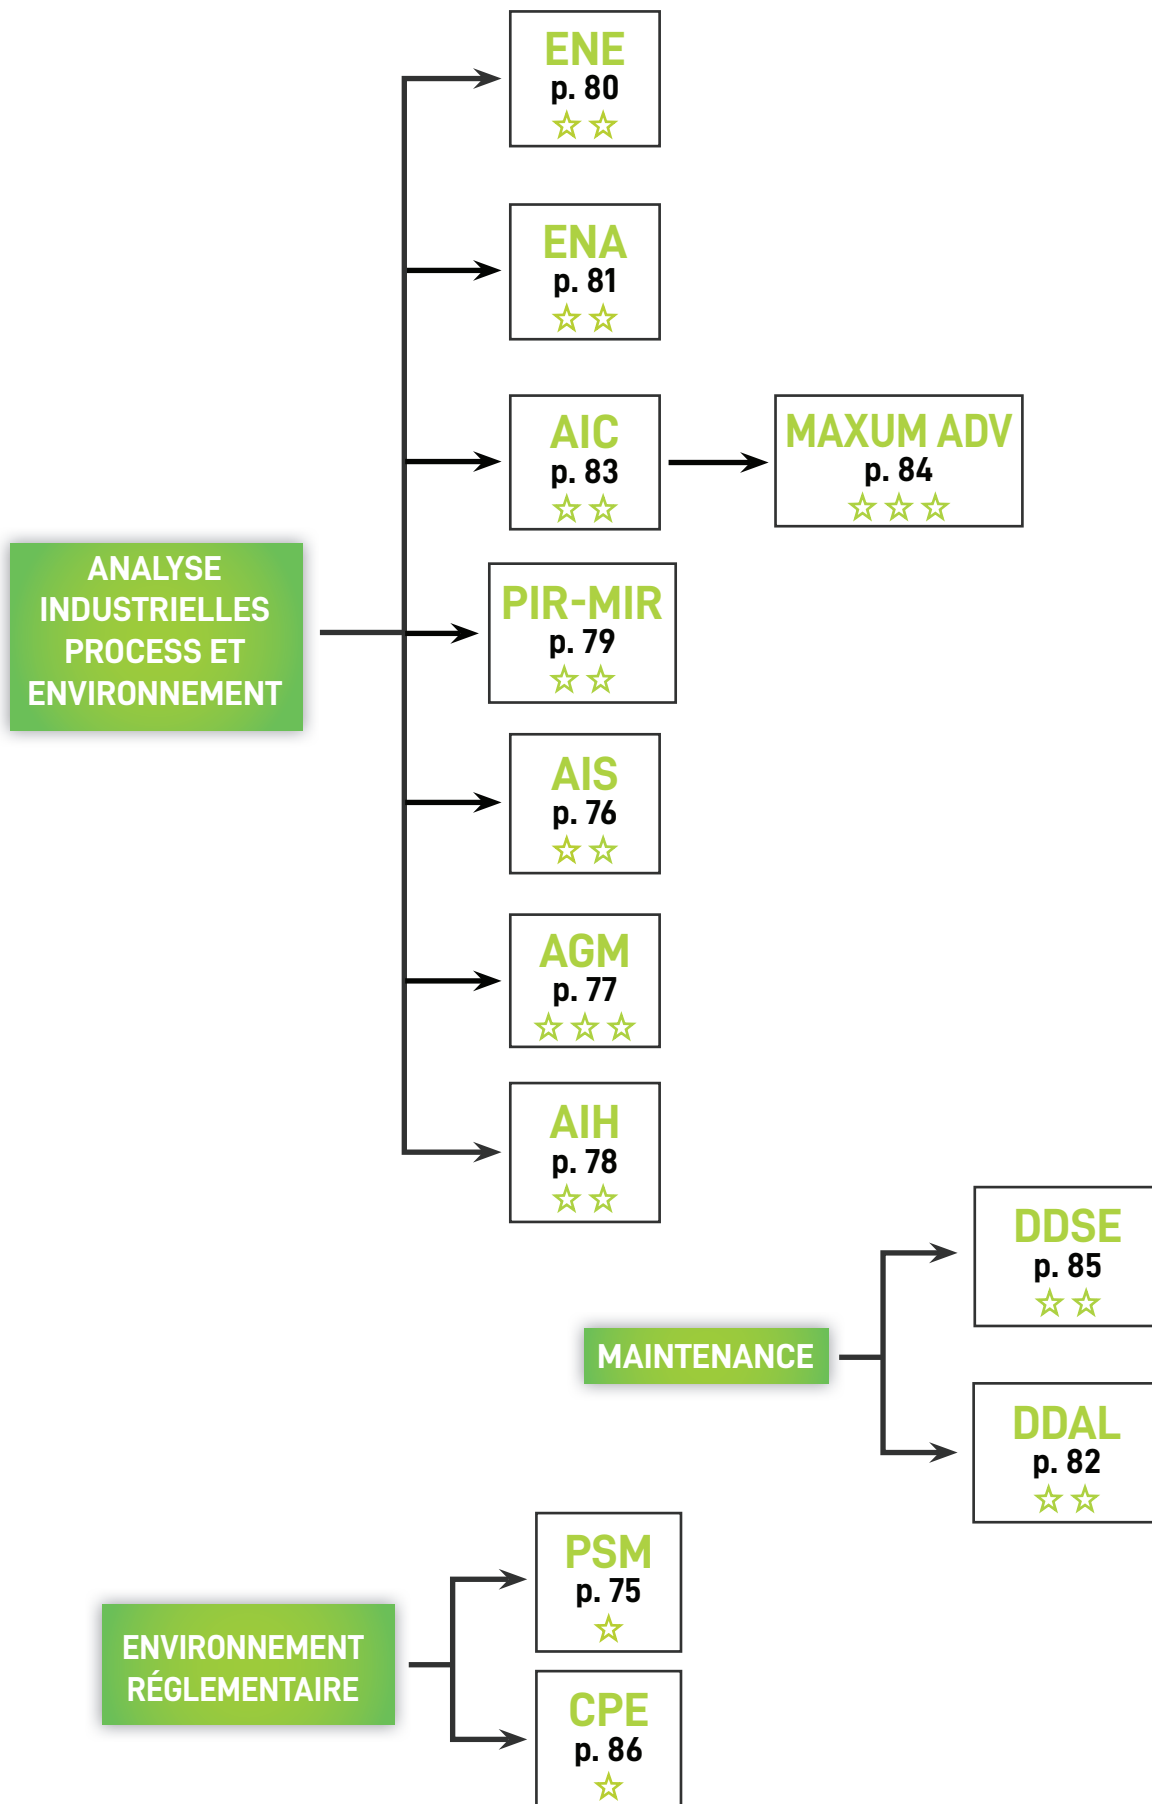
ANALYSE INDUSTRIELLES PROCESS ET ENVIRONNEMENT

ENE
p. 80
☆☆

ENA
p. 81
☆☆

AIC
p. 83
☆☆

MAXUM ADV
p. 84
☆☆☆

PIR-MIR
p. 79
☆☆

AIS
p. 76
☆☆

AGM
p. 77
☆☆☆

AIH
p. 78
☆☆

MAINTENANCE

DDSE
p. 85
☆☆

DDAL
p. 82
☆☆

ENVIRONNEMENT RÉGLEMENTAIRE

PSM
p. 75
☆

CPE
p. 86
☆